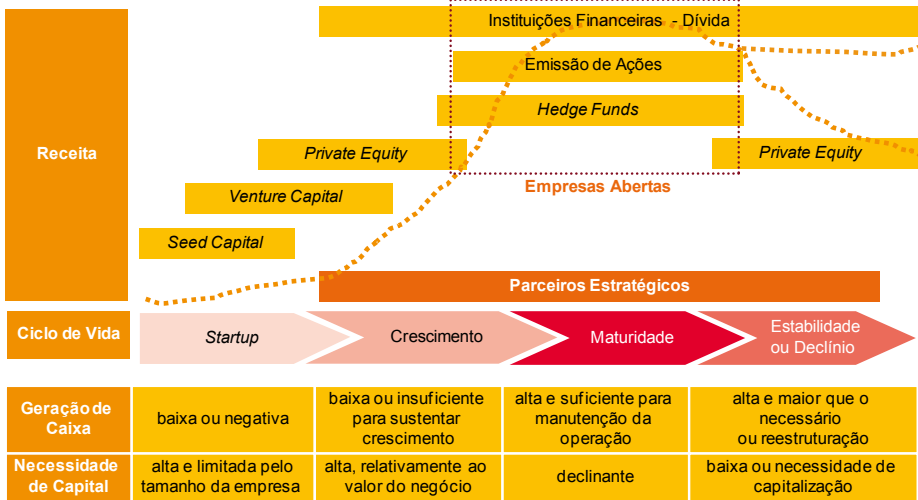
Receita

Instituições Financeiras - Dívida

Emissão de Ações

Hedge Funds

Private Equity

Private Equity

Empresas Abertas

Venture Capital

Seed Capital

Parceiros Estratégicos

Ciclo de Vida

Startup

Crescimento

Maturidade

Estabilidade ou Declínio

| Geração de Caixa | baixa ou negativa | baixa ou insuficiente para sustentar crescimento | alta e suficiente para manutenção da operação | alta e maior que o necessário ou reestruturação |
|---|---|---|---|---|
| Necessidade de Capital | alta e limitada pelo tamanho da empresa | alta, relativamente ao valor do negócio | declinante | baixa ou necessidade de capitalização |